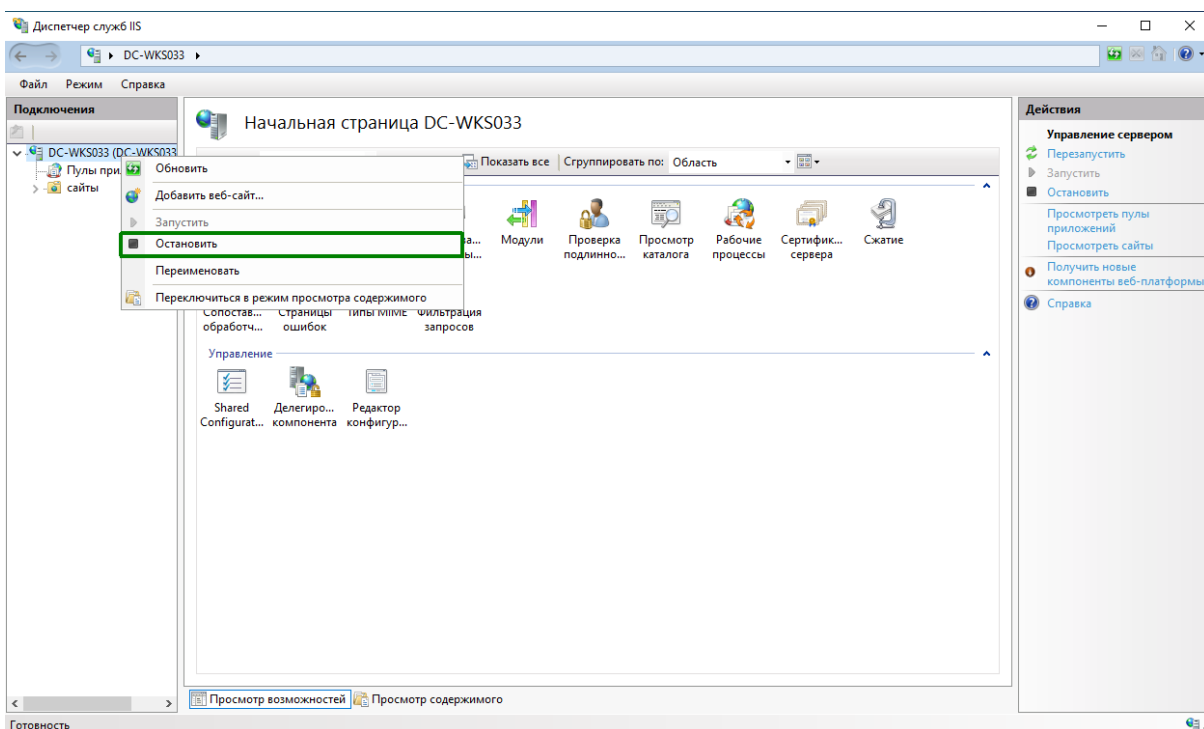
Диспетчер служб IIS

DC-WKS033 ▸

Файл Режим Справка

Подключения

DC-WKS033 (DC-WKS033
Пулы при
сайты

Обновить
Добавить веб-сайт...
Запустить
Остановить
Переименовать
Переключиться в режим просмотра содержимого

Начальная страница DC-WKS033

Показать все | Сгруппировать по: Область

а...
ы...
Модули
Проверка подлинно...
Просмотр каталога
Рабочие процессы
Сертифик... сервера
Сжатие

Сопостав... обработч...
Страницы ошибок
Типы MIME
Фильтрация запросов

Управление

Shared Configurat...
Делегиро... компонента
Редактор конфигур...

Просмотр возможностей | Просмотр содержимого

Действия

Управление сервером
Перезапустить
Запустить
Остановить
Просмотреть пулы приложений
Просмотреть сайты
Получить новые компоненты веб-платформы
Справка

Готовность